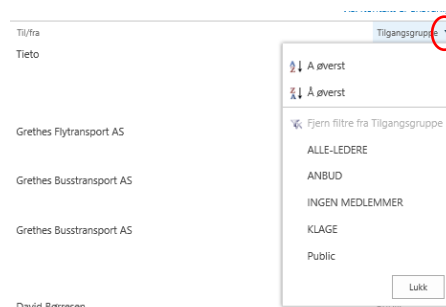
Til/fra
Tieto

Grethes Flytransport AS

Grethes Busstransport AS

Grethes Busstransport AS

David Børresen

Tilgangsgruppe

A øverst
Å øverst
Fjern filtre fra Tilgangsgruppe
ALLE-LEDERE
ANBUD
INGEN MEDLEMMER
KLAGE
Public
Lukk